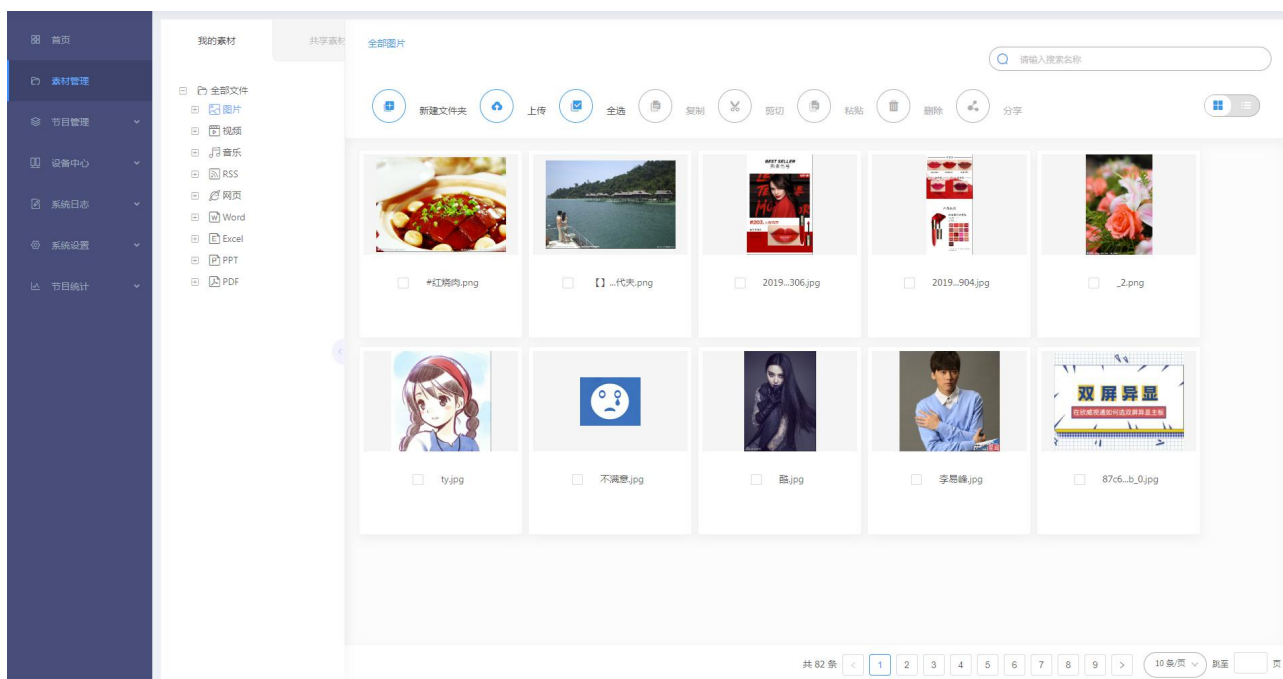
首页
素材管理
节目管理
设备中心
系统日志
系统设置
节目统计

我的素材
共享素材

全部文件
图片
视频
音乐
RSS
网页
Word
Excel
PPT
PDF

全部图片
请输入搜索名称

新建文件夹
上传
全选
复制
剪切
粘贴
删除
分享

#红烧肉.png
【】...代夫.png
2019...306.jpg
2019...904.jpg
_2.png

BEST SELLER

双屏异显

ty.jpg
不满意.jpg
磊.jpg
李易峰.jpg
87c6...b_0.jpg

共 82 条
1
2
3
4
5
6
7
8
9
10 条/页
跳至
页